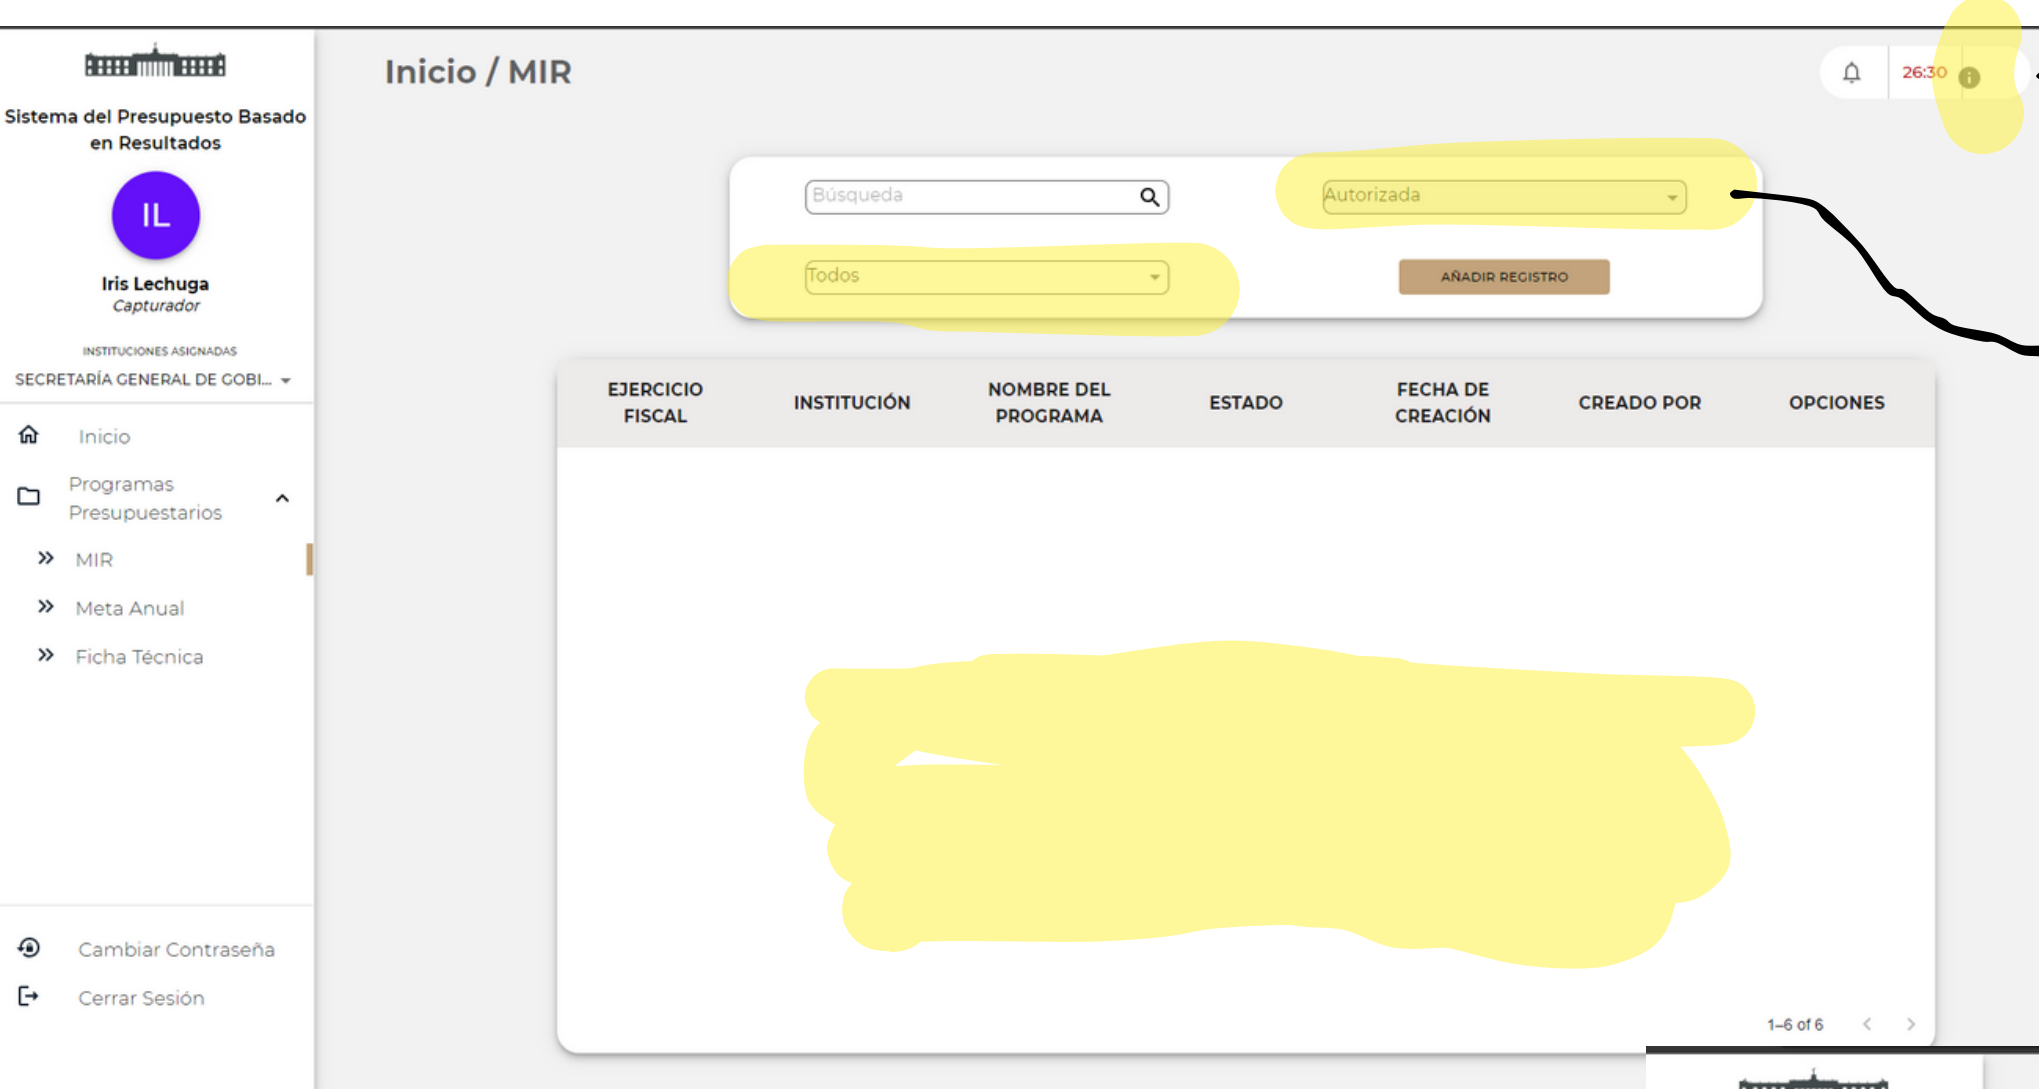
Sistema del Presupuesto Basado en Resultados

IL

Iris Lechuga
Capturador

INSTITUCIONES ASIGNADAS
SECRETARÍA GENERAL DE GOBI...

Inicio
Programas Presupuestarios
MIR
Meta Anual
Ficha Técnica

Cambiar Contraseña
Cerrar Sesión

Inicio / MIR

26:30

Búsqueda
Autorizada
Todos
AÑADIR REGISTRO

| EJERCICIO FISCAL | INSTITUCIÓN | NOMBRE DEL PROGRAMA | ESTADO | FECHA DE CREACIÓN | CREADO POR | OPCIONES |
|---|---|---|---|---|---|---|

1–6 of 6